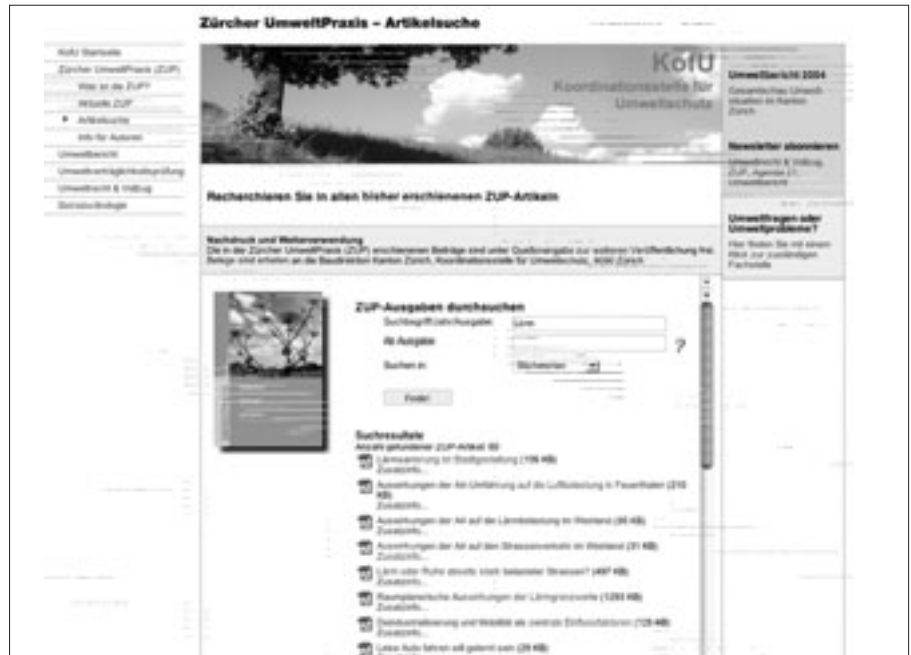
Zürcher UmweltPraxis – Artikelsuche

KofU Startseite
Zürcher UmweltPraxis (ZUP)
Was ist die ZUP?
Aktuelle ZUP
Artikelsuche
Info für Autoren
Umweltbericht
Umweltverträglichkeitsprüfung
Umweltrecht & Vollzug
Sozioökologie

KofU
Koordinationsstelle für Umweltschutz

Umweltbericht 2004
Gesamtschau Umweltsituation im Kanton Zürich

Newsletter abonnieren
Umweltrecht & Vollzug, ZUP, Agenda 21, Umweltbericht

Umweltfragen oder Umweltprobleme?
Hier finden Sie mit einem Klick zur zuständigen Fachstelle

Recherchieren Sie in allen bisher erschienenen ZUP-Artikeln

Nachdruck und Weiterverwendung
Die in der Zürcher UmweltPraxis (ZUP) erschienenen Beiträge sind unter Quellenangabe zur weiteren Veröffentlichung frei. Belege sind erbeten an die Baudirektion Kanton Zürich, Koordinationsstelle für Umweltschutz, 8090 Zürich.

ZUP-Ausgaben durchsuchen
Suchbegriff(e)/Ausgabe: Lärm
Ab Ausgabe:
?
Suchen in: Stichworten
Finde!

Suchresultate
Anzahl gefundener ZUP-Artikel: 60
Lärmsanierung im Stadtgebiet (106 KB)
Zusatzinfo...
Auswirkungen der A4-Umfahrung auf die Luftbelastung in Feuerthalen (210 KB)
Zusatzinfo...
Auswirkungen der A4 auf die Lärmbelastung im Weinland (95 KB)
Zusatzinfo...
Auswirkungen der A4 auf den Strassenverkehr im Weinland (31 KB)
Zusatzinfo...
Lärm oder Ruhe abseits stark belasteter Strassen? (497 KB)
Zusatzinfo...
Raumplanerische Auswirkungen der Lärmgrenzwerte (1293 KB)
Zusatzinfo...
Distributionsplanung und Mobilität als zentrale Einflussfaktoren (128 KB)
Zusatzinfo...
Leise Auto fahren will gelernt sein (29 KB)